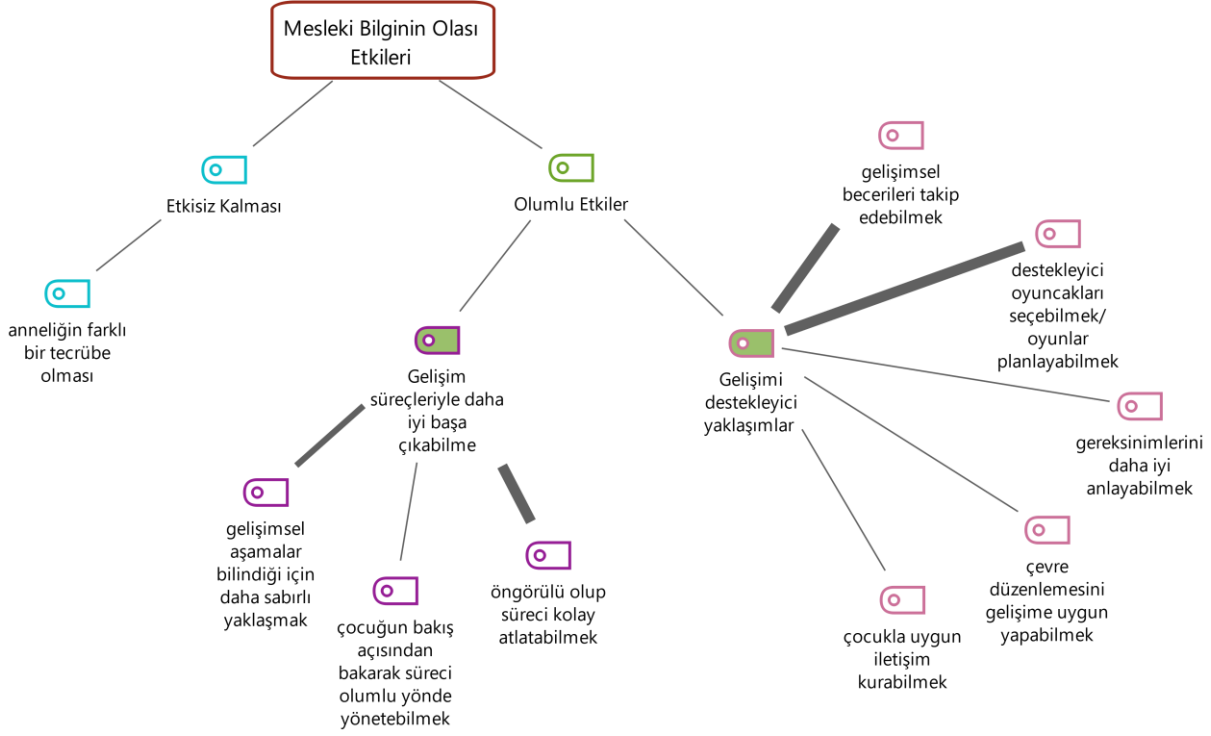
Mesleki Bilginin Olası Etkileri

Etkisiz Kalması

anneliğin farklı bir tecrübe olması

Olumlu Etkiler

Gelişim süreçleriyle daha iyi başa çıkabilme

gelişimsel aşamalar bilindiği için daha sabırlı yaklaşmak

çocuğun bakış açısından bakarak süreci olumlu yönde yönetebilmek

öngörülü olup süreci kolay atlatabilmek

Gelişimi destekleyici yaklaşımlar

gelişimsel becerileri takip edebilmek

destekleyici oyuncakları seçebilmek/ oyunlar planlayabilmek

gereksinimlerini daha iyi anlayabilmek

çevre düzenlemesini gelişime uygun yapabilmek

çocukla uygun iletişim kurabilmek